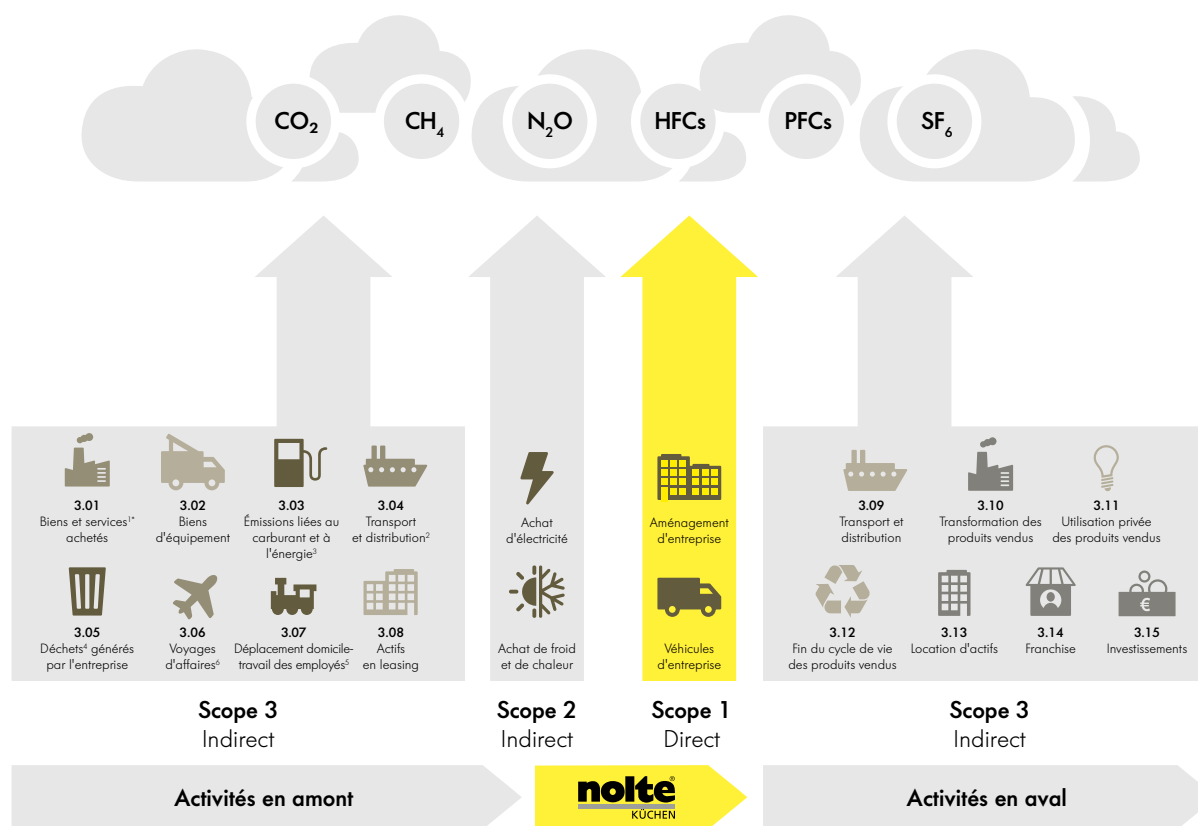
$CO_2$ $CH_4$ $N_2O$ HFCs PFCs $SF_6$

3.01
Biens et services$^{1*}$ achetés

3.02
Biens d'équipement

3.03
Émissions liées au carburant et à l'énergie$^3$

3.04
Transport et distribution$^2$

3.05
Déchets$^4$ générés par l'entreprise

3.06
Voyages d'affaires$^6$

3.07
Déplacement domicile-travail des employés$^5$

3.08
Actifs en leasing

Achat d'électricité

Achat de froid et de chaleur

Aménagement d'entreprise

Véhicules d'entreprise

3.09
Transport et distribution

3.10
Transformation des produits vendus

3.11
Utilisation privée des produits vendus

3.12
Fin du cycle de vie des produits vendus

3.13
Location d'actifs

3.14
Franchise

3.15
Investissements

Scope 3
Indirect

Scope 2
Indirect

Scope 1
Direct

Scope 3
Indirect

Activités en amont

nolte®
KÜCHEN

Activités en aval